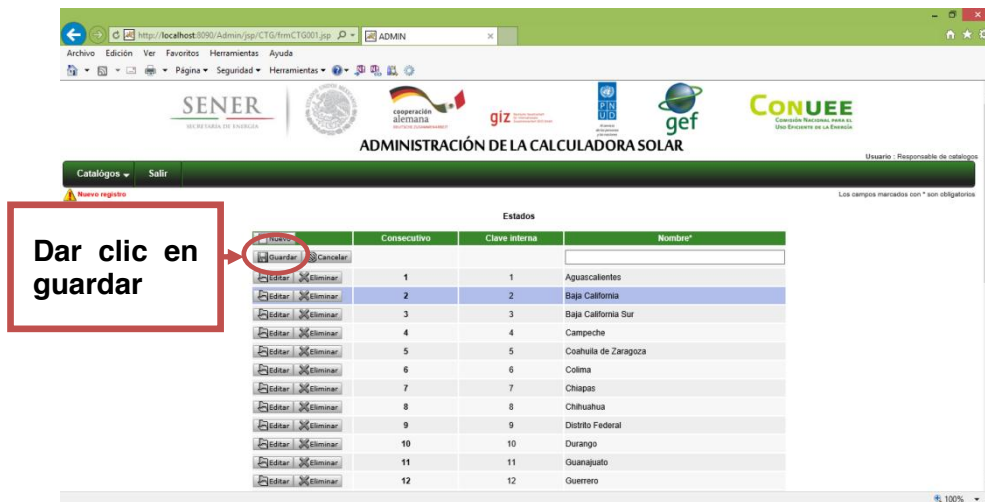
http://localhost:8090/Admin/jsp/CTG/frmCTG001.jsp
ADMIN

Archivo Edición Ver Favoritos Herramientas Ayuda

Página ▾ Seguridad ▾ Herramientas ▾

SENER
SECRETARÍA DE ENERGÍA

cooperación alemana

giz

PNUD

gef

CONUEE
Comisión Nacional para el Uso Eficiente de la Energía

ADMINISTRACIÓN DE LA CALCULADORA SOLAR

Usuario : Responsable de catalogos

Catálogos ▾ Salir

Nuevo registro

Los campos marcados con * son obligatorios

Estados

Dar clic en guardar

| Nuevo | Consecutivo | Clave interna | Nombre* |
|---|---|---|---|
| Guardar Cancelar | | | |
| Editar Eliminar | 1 | 1 | Aguascalientes |
| Editar Eliminar | 2 | 2 | Baja California |
| Editar Eliminar | 3 | 3 | Baja California Sur |
| Editar Eliminar | 4 | 4 | Campeche |
| Editar Eliminar | 5 | 5 | Coahuila de Zaragoza |
| Editar Eliminar | 6 | 6 | Colima |
| Editar Eliminar | 7 | 7 | Chiapas |
| Editar Eliminar | 8 | 8 | Chihuahua |
| Editar Eliminar | 9 | 9 | Distrito Federal |
| Editar Eliminar | 10 | 10 | Durango |
| Editar Eliminar | 11 | 11 | Guanajuato |
| Editar Eliminar | 12 | 12 | Guerrero |

100%